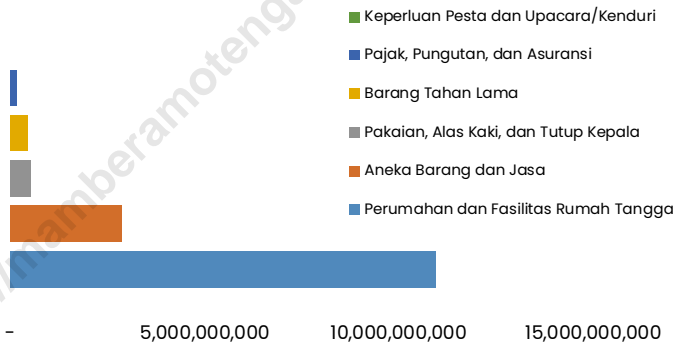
mamberamotenge

Keperluan Pesta dan Upacara/Kenduri
Pajak, Pungutan, dan Asuransi
Barang Tahan Lama
Pakaian, Alas Kaki, dan Tutup Kepala
Aneka Barang dan Jasa
Perumahan dan Fasilitas Rumah Tangga

- 5,000,000,000 10,000,000,000 15,000,000,000